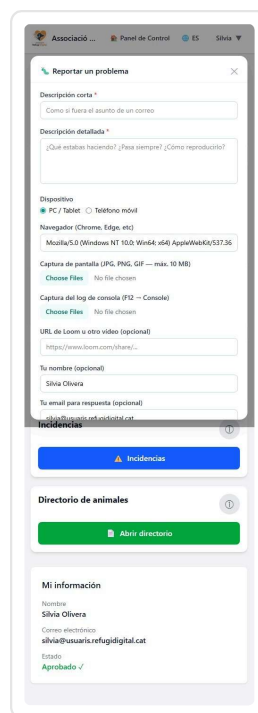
Associació ... Panel de Control ES Silvia

Reportar un problema

Descripción corta *

Como si fuera el asunto de un correo

Descripción detallada *

¿Qué estabas haciendo? ¿Pasa siempre? ¿Cómo reproducirlo?

Dispositivo

PC / Tablet Teléfono móvil

Navegador (Chrome, Edge, etc)

Mozilla/5.0 (Windows NT 10.0; Win64; x64) AppleWebKit/537.36

Captura de pantalla (JPG, PNG, GIF — máx. 10 MB)

Choose Files No file chosen

Captura del log de consola (F12 → Console)

Choose Files No file chosen

URL de Loom u otro video (opcional)

https://www.loom.com/share/...

Tu nombre (opcional)

Silvia Olivera

Tu email para respuesta (opcional)

silvia@usuaris.refugidigital.cat

Incidencias

Incidencias

Directorio de animales

Abrir directorio

Mi información

Nombre
Silvia Olivera

Correo electrónico
silvia@usuaris.refugidigital.cat

Estado
Aprobado ✓